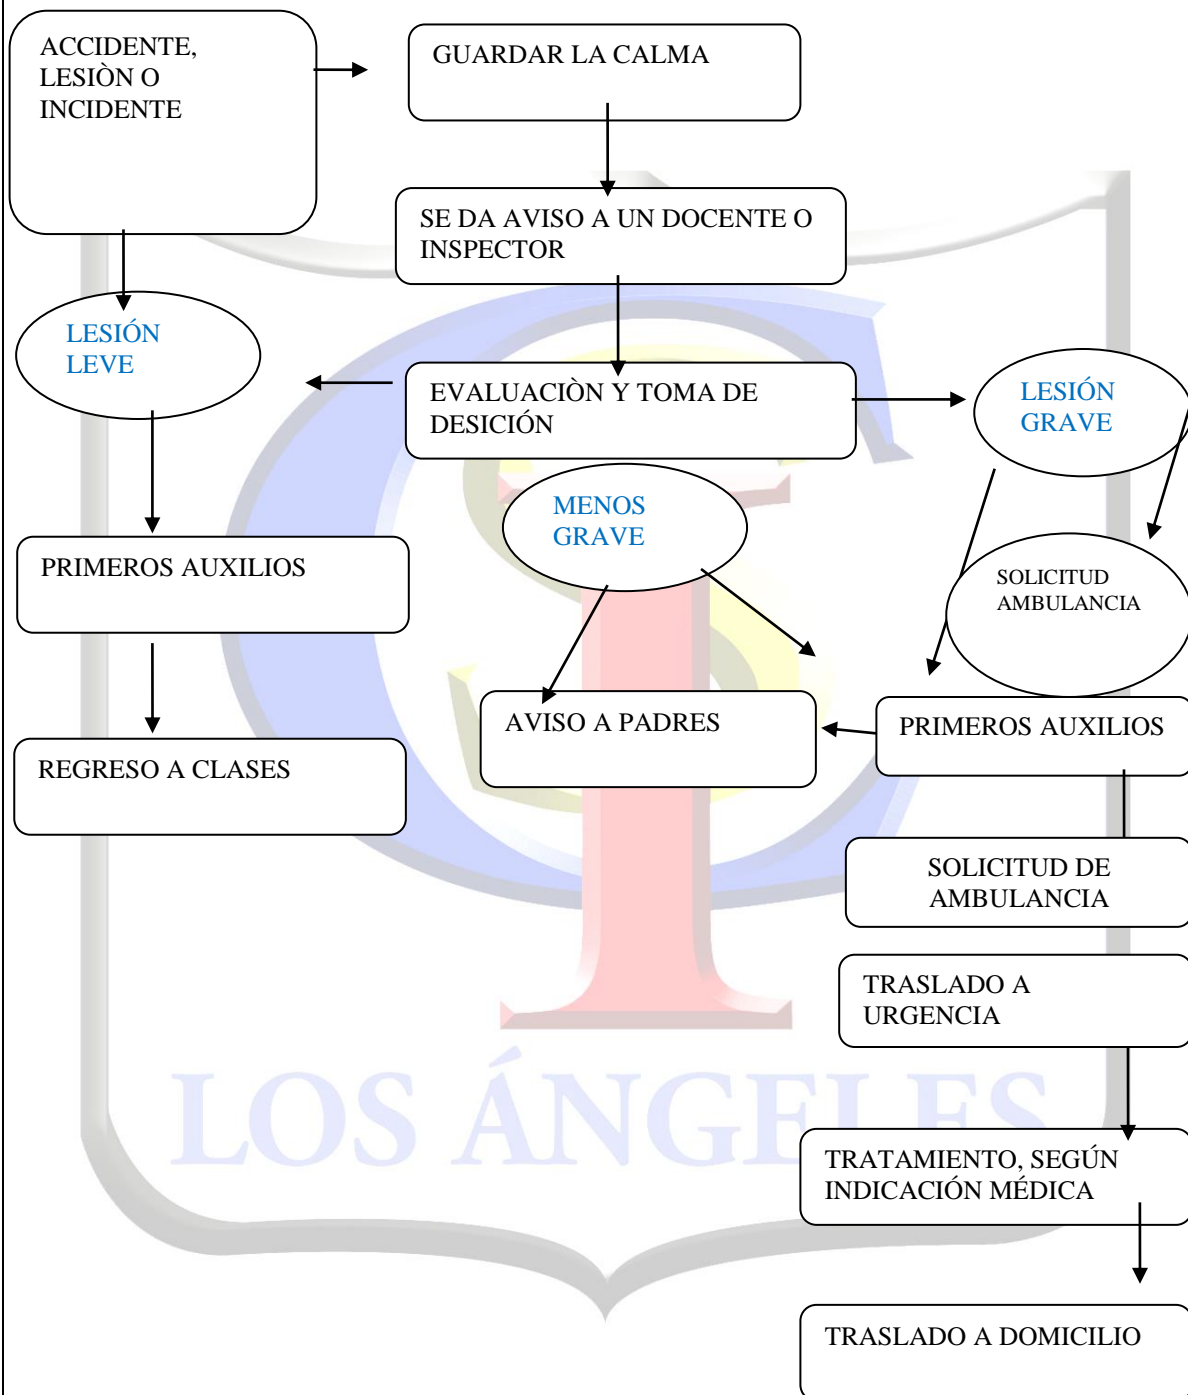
ACCIDENTE, LESIÒN O INCIDENTE

GUARDAR LA CALMA

SE DA AVISO A UN DOCENTE O INSPECTOR

LESIÓN LEVE

EVALUACIÒN Y TOMA DE DESICIÓN

LESIÓN GRAVE

MENOS GRAVE

PRIMEROS AUXILIOS

SOLICITUD AMBULANCIA

AVISO A PADRES

PRIMEROS AUXILIOS

REGRESO A CLASES

SOLICITUD DE AMBULANCIA

TRASLADO A URGENCIA

LOS ÁNGELES

TRATAMIENTO, SEGÚN INDICACIÓN MÉDICA

TRASLADO A DOMICILIO